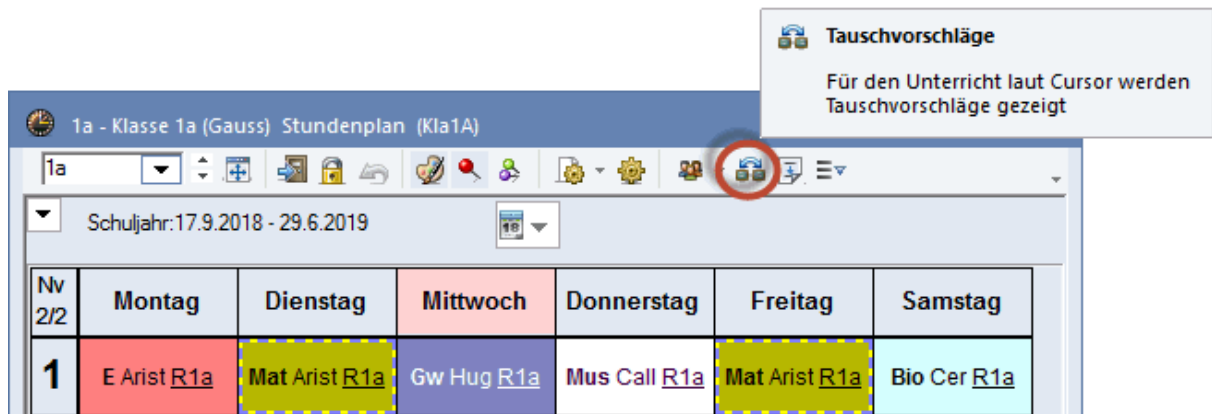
Tauschvorschläge

Für den Unterricht laut Cursor werden Tauschvorschläge gezeigt

1a - Klasse 1a (Gauss) Stundenplan (Kla1A)

1a

Schuljahr:17.9.2018 - 29.6.2019

18

| Nv 2/2 | Montag | Dienstag | Mittwoch | Donnerstag | Freitag | Samstag |
|---|---|---|---|---|---|---|
| 1 | E Arist R1a | Mat Arist R1a | Gw Hug R1a | Mus Call R1a | Mat Arist R1a | Bio Cer R1a |